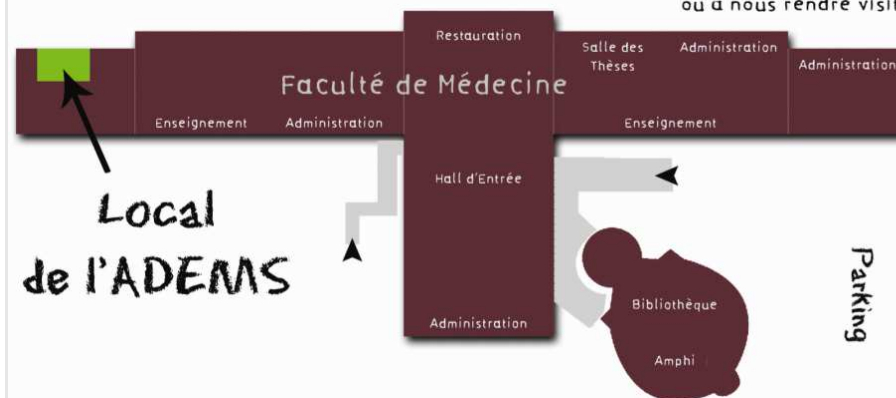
ou à nous rendre visi

Restauration

Salle des Thèses

Administration

Administration

Faculté de Médecine

Enseignement

Administration

Enseignement

Hall d'Entrée

Local de l'ADEMS

Parking

Bibliothèque

Administration

Amphi